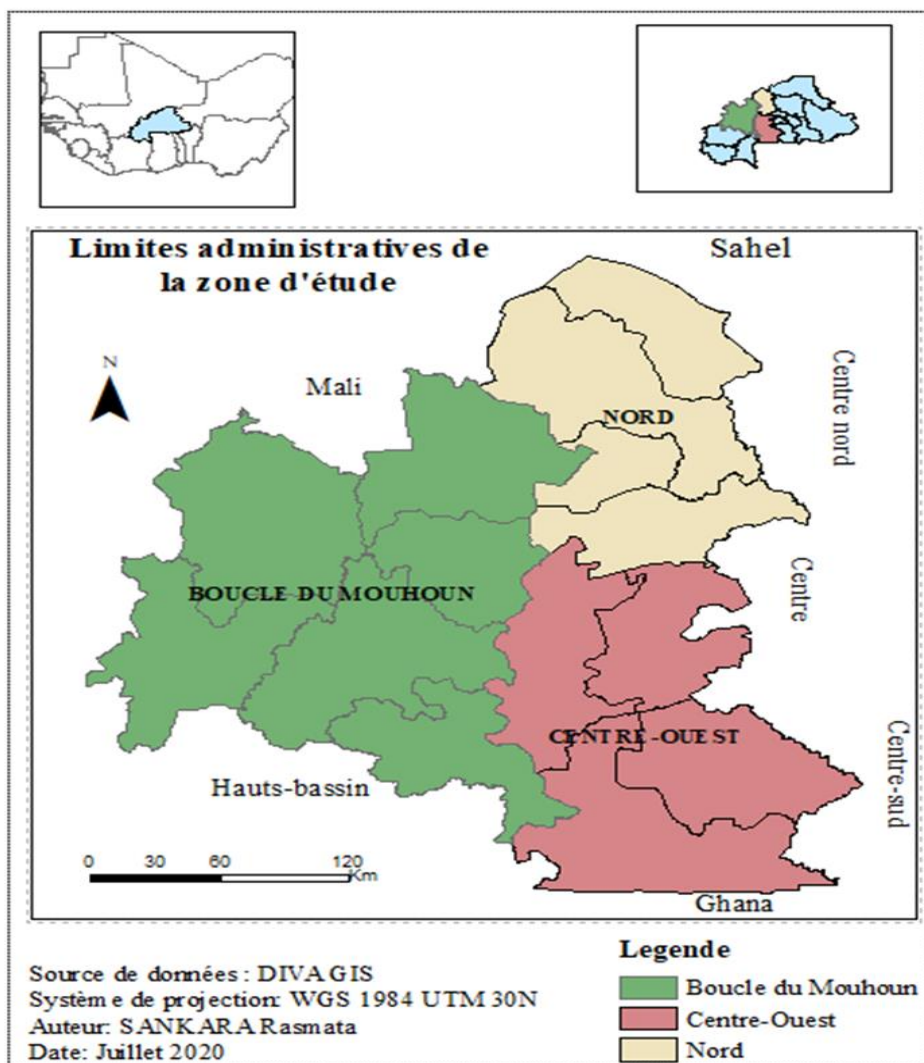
Limites administratives de la zone d'étude

Sahel

N

Mali

NORD

Centre nord

BOUCLE DU MOUHOUN

Centre

CENTRE-OUEST

Centre-sud

Hauts-bassin

0 30 60 120 Km

Ghana

Legende

Boucle du Mouhoun

Centre-Ouest

Nord

Source de données : DIVA GIS
Systèm e de projection: WGS 1984 UTM 30N
Auteur: SANKARA Rasmata
Date: Juillet 2020